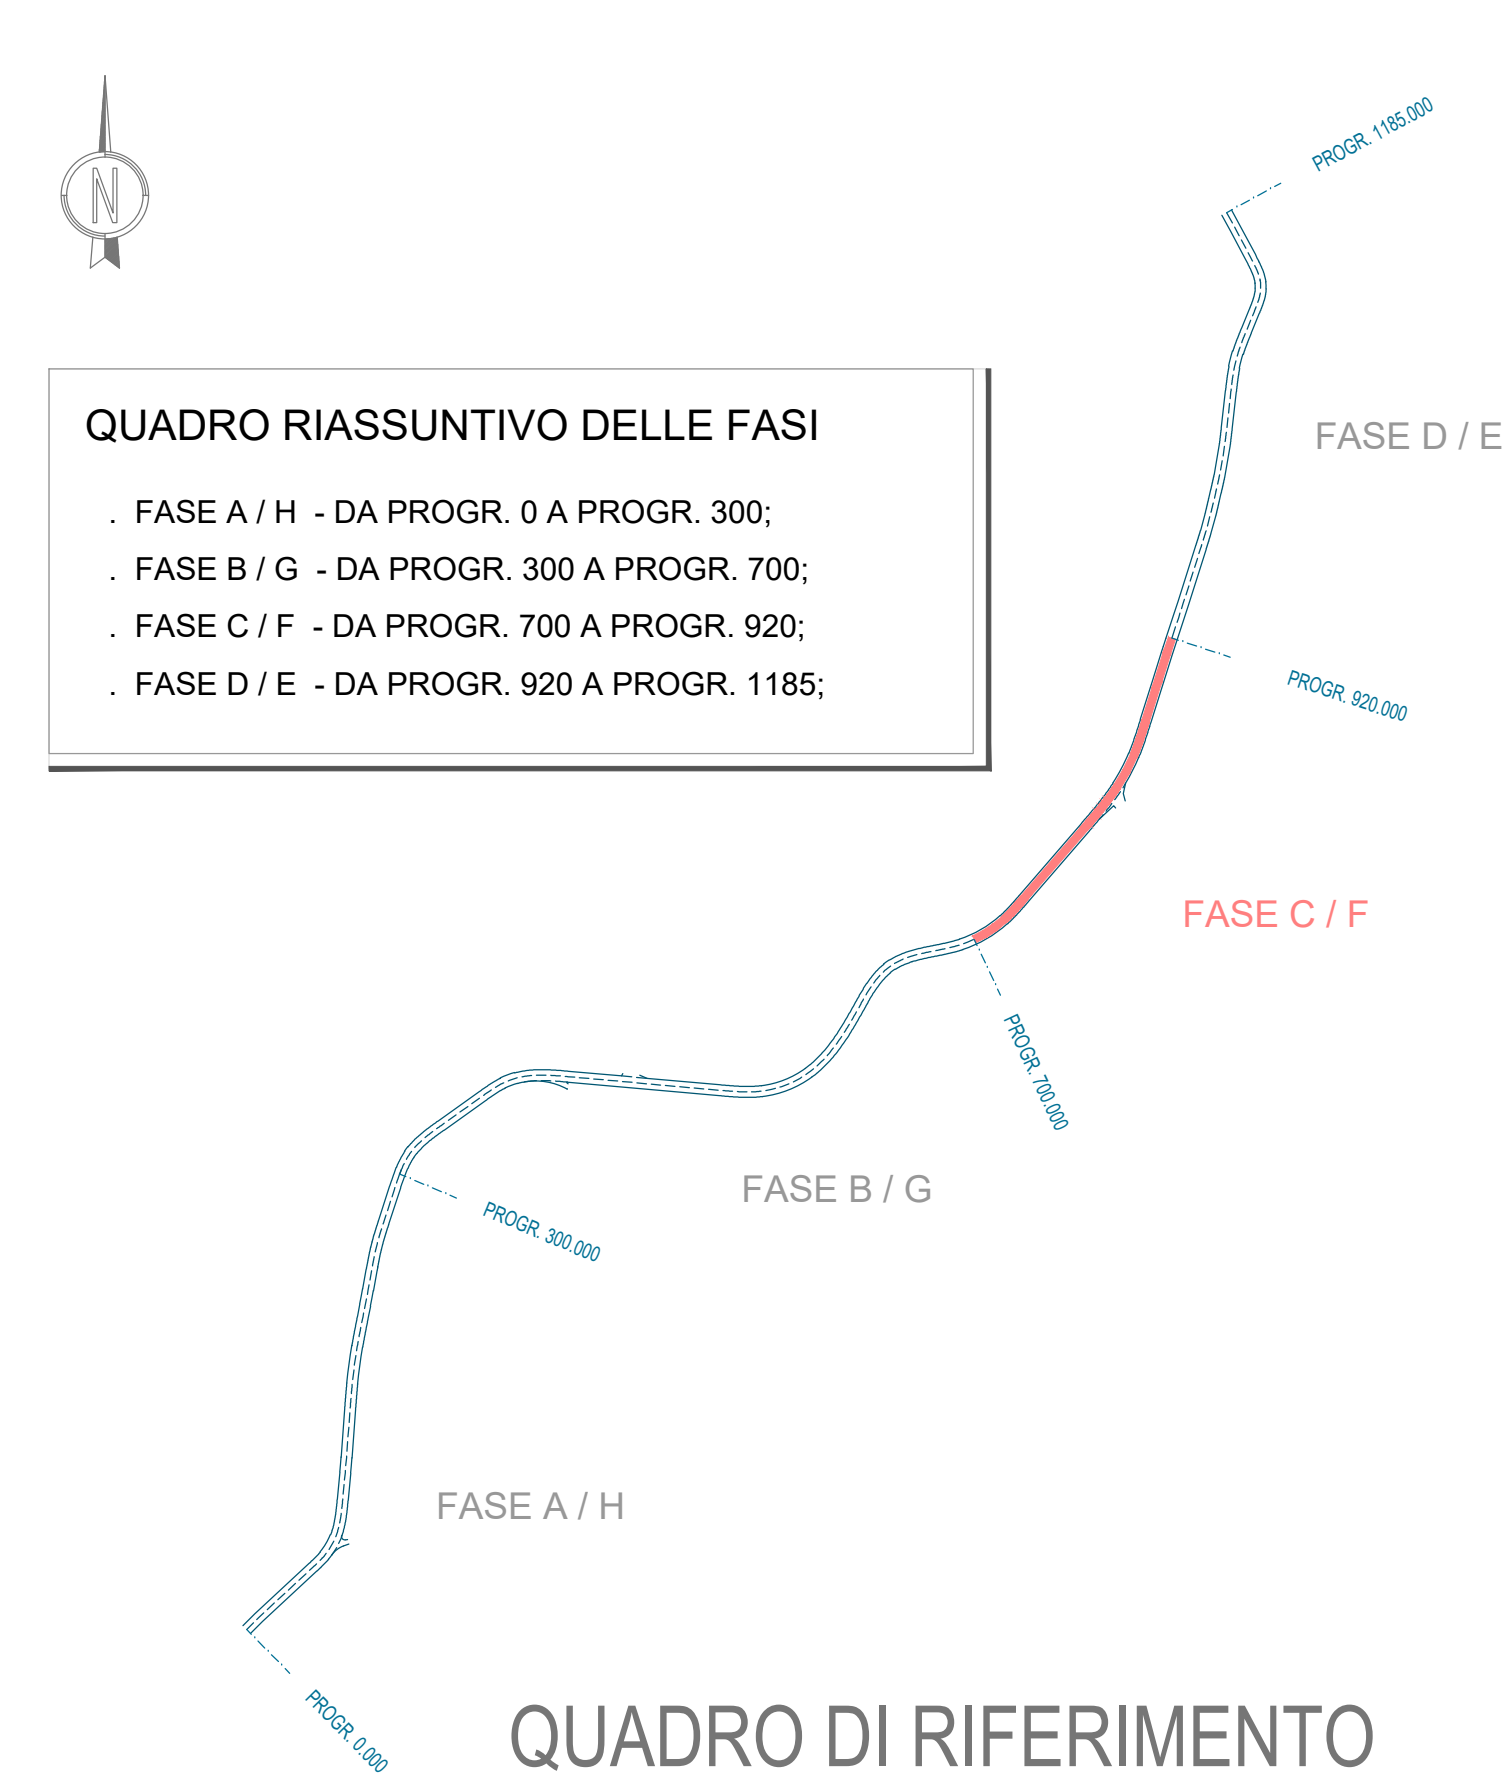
N

PROGR. 1185.000

QUADRO RIASSUNTIVO DELLE FASI

. FASE A / H - DA PROGR. 0 A PROGR. 300;

. FASE B / G - DA PROGR. 300 A PROGR. 700;

. FASE C / F - DA PROGR. 700 A PROGR. 920;

. FASE D / E - DA PROGR. 920 A PROGR. 1185;

FASE D / E

PROGR. 920.000

FASE C / F

PROGR. 700.000

FASE B / G

PROGR. 300.000

FASE A / H

PROGR. 0.000

QUADRO DI RIFERIMENTO